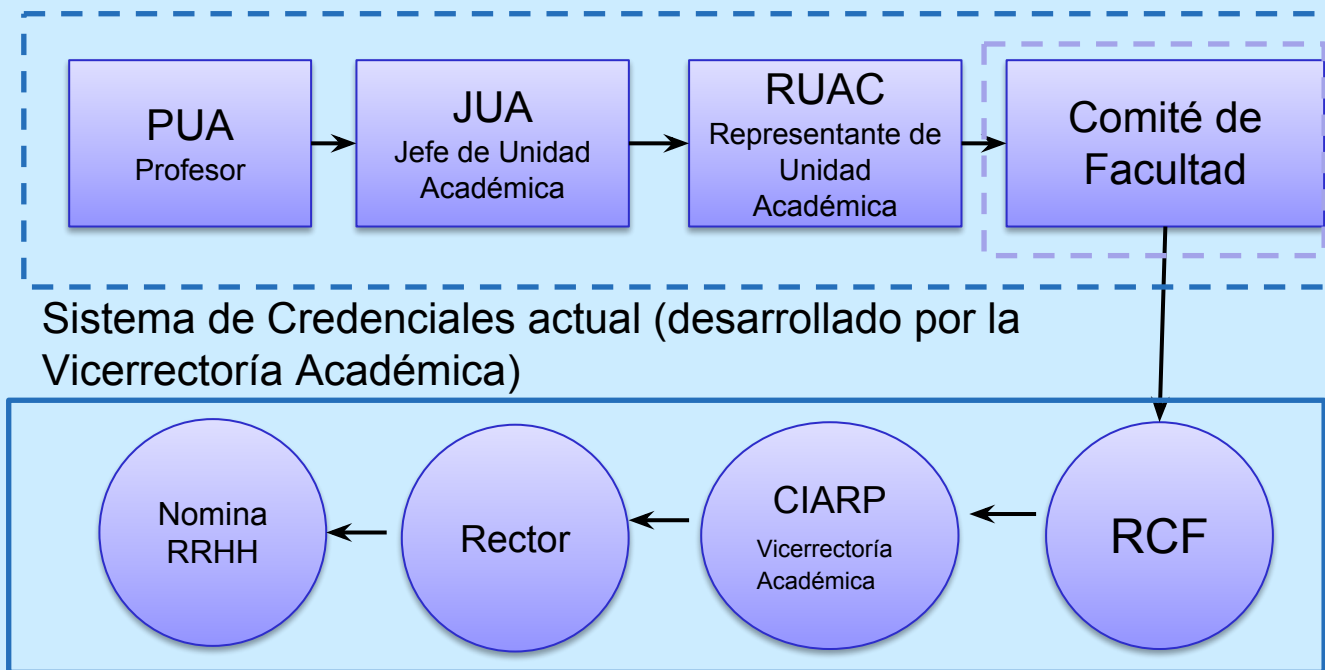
PUA
Profesor

JUA
Jefe de Unidad Académica

RUAC
Representante de Unidad Académica

Comité de Facultad

Sistema de Credenciales actual (desarrollado por la Vicerrectoría Académica)

RCF

CIARP
Vicerrectoría Académica

Rector

Nomina RRHH